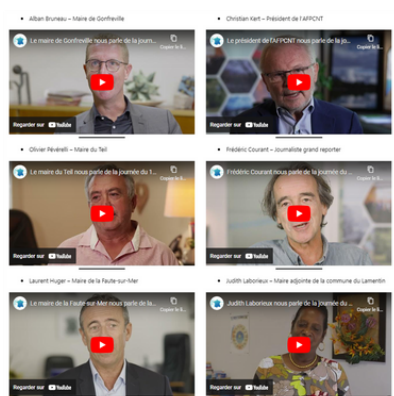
Alban Bruneau – Maire de Gonfreville

Le maire de Gonfreville nous parle de la journ...
Copier le li...
Regarder sur YouTube

Christian Kert – Président de l'AFPCNT

Le président de l'AFPCNT nous parle de la jo...
Copier le li...
Regarder sur YouTube

Olivier Pévérelli – Maire du Teil

Le maire du Teil nous parle de la journée du 1...
Copier le li...
Regarder sur YouTube

Frédéric Courant – Journaliste grand reporter

Frédéric Courant nous parle de la journée du ...
Copier le li...
Regarder sur YouTube

Laurent Huger – Maire de la Faute-sur-Mer

Le maire de la Faute-sur-Mer nous parle de la j...
Copier le li...

Judith Laborieux – Maire adjointe de la commune du Lamentin

Judith Laborieux nous parle de la journée du ...
Copier le li...